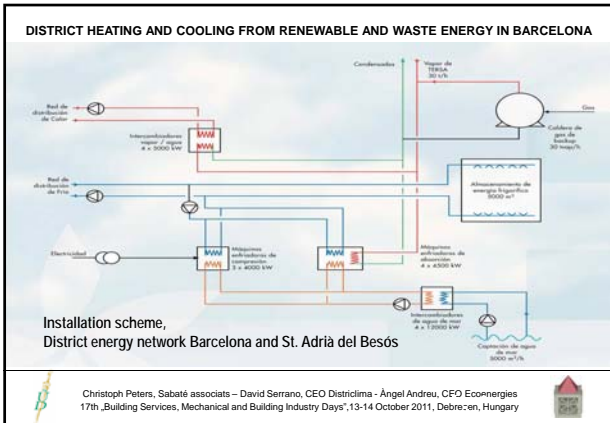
DISTRICT HEATING AND COOLING FROM RENEWABLE AND WASTE ENERGY IN BARCELONA

Condensados

Vapor de TERSA 30 t/h

Gas

Red de distribución de Calor

Intercambiadores vapor / agua 4 x 5000 kW

Caldera de gas de backup 20 t/h

Red de distribución de Frío

Almacenamiento de energía frigorífica 5000 m³

Electricidad

Máquinas enfriadoras de compresión 3 x 4000 kW

Máquinas enfriadoras de absorción 4 x 4500 kW

Intercambiadores de agua de mar 4 x 12000 kW

Captación de agua de mar 5000 m³/h

Installation scheme,
District energy network Barcelona and St. Adrià del Besós

Christoph Peters, Sabaté associats – David Serrano, CEO Districlima - Àngel Andreu, CFO Ecoenergies
17th „Building Services, Mechanical and Building Industry Days",13-14 October 2011, Debrecen, Hungary